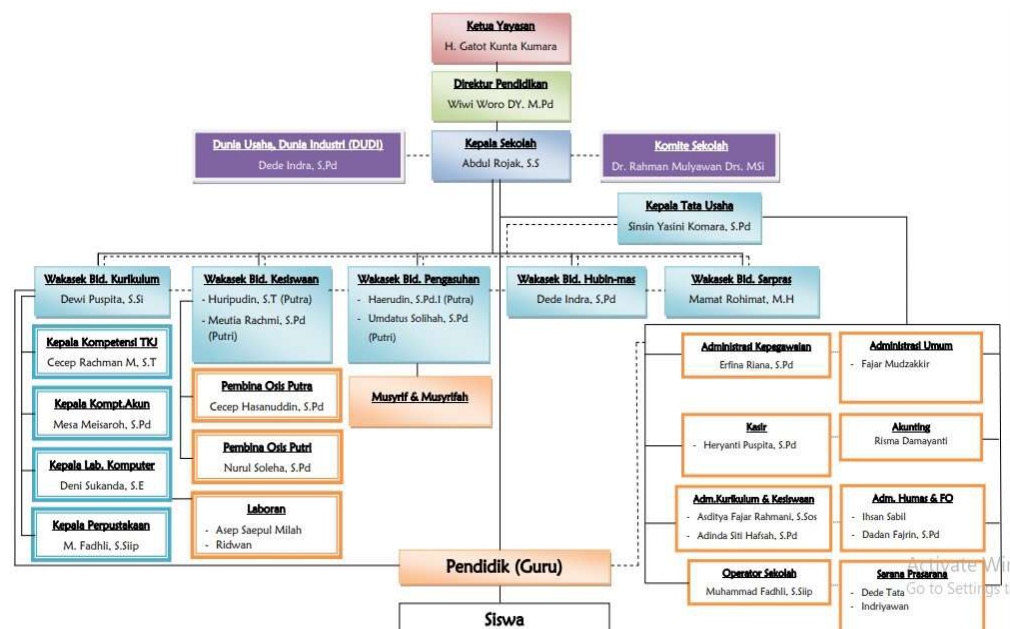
Ketua Yayasan
H. Gatot Kunta Kumara

Direktur Pendidikan
Wiwi Woro DY. M.Pd

Dunia Usaha, Dunia Industri (DUDI)
Dede Indra, S.Pd

Kepala Sekolah
Abdul Rojak, S.S

Komite Sekolah
Dr. Rahman Mulyawan Drs. MSi

Kepala Tata Usaha
Sinsin Yasini Komara, S.Pd

Wakasek Bid. Kurikulum
Dewi Puspita, S.Si

Wakasek Bid. Kesiswaan
- Huripudin, S.T (Putra)
- Meutia Rachmi, S.Pd (Putri)

Wakasek Bid. Pengasuhan
- Haerudin, S.Pd.I (Putra)
- Umdatus Solihah, S.Pd (Putri)

Wakasek Bid. Hubin-mas
Dede Indra, S.Pd

Wakasek Bid. Sarpras
Mamat Rohimat, M.H

Kepala Kompetensi TKJ
Cecep Rachman M, S.T

Kepala Kompt.Akun
Mesa Meisaroh, S.Pd

Kepala Lab. Komputer
Deni Sukanda, S.E

Kepala Perpustakaan
M. Fadhli, S.Siip

Pembina Osis Putra
Cecep Hasanuddin, S.Pd

Pembina Osis Putri
Nurul Soleha, S.Pd

Laboran
- Asep Saepul Milah
- Ridwan

Musyrif & Musyrifah

Administrasi Kepegawaian
Erfina Riana, S.Pd

Administrasi Umum
- Fajar Mudzakkir

Kasir
- Heryanti Puspita, S.Pd

Akunting
Risma Damayanti

Adm.Kurikulum & Kesiswaan
- Asditya Fajar Rahmani, S.Sos
- Adinda Siti Hafsah, S.Pd

Adm. Humas & FO
- Ihsan Sabil
- Dadan Fajrin, S.Pd

Operator Sekolah
Muhammad Fadhli, S.Siip

Sarana Prasarana
- Dede Tata
- Indriyawan

Pendidik (Guru)

Siswa

Activate Wi
Go to Settings